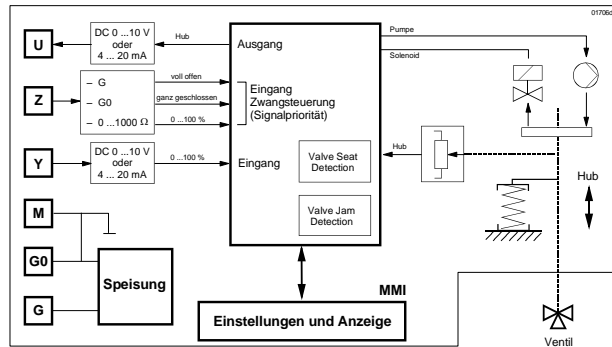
01706d

U

DC 0 ...10 V oder 4 ... 20 mA

Hub

Ausgang

Pumpe

Solenoid

Z

– G

– G0

– 0 ...1000 Ω

voll offen

ganz geschlossen

0 ...100 %

Eingang Zwangsteuerung (Signalpriorität)

Y

DC 0 ...10 V oder 4 ... 20 mA

0 ...100 %

Eingang

Valve Seat Detection

Hub

Hub

Valve Jam Detection

M

G0

G

Speisung

MMI

Einstellungen und Anzeige

Ventil